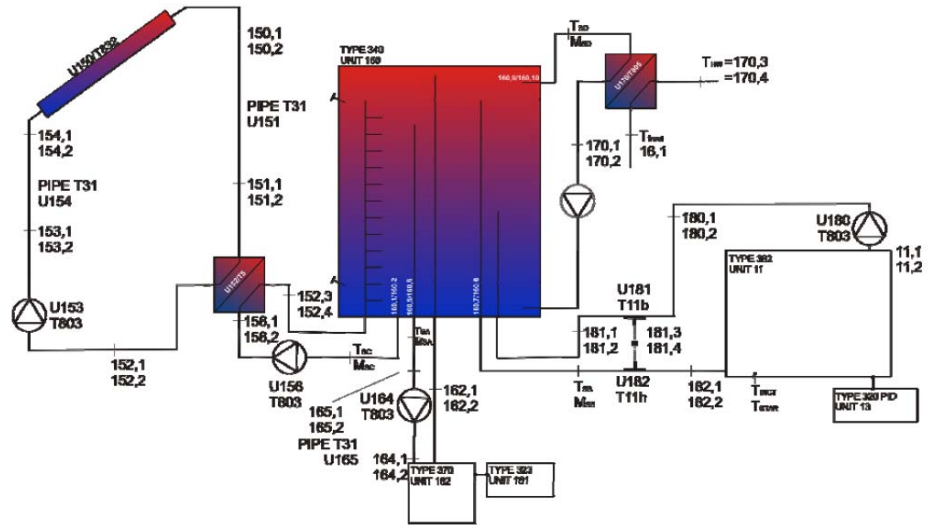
U150/T832

150,1
150,2

PIPE T31
U151

154,1
154,2

PIPE T31
U154

153,1
153,2

U153
T803

152,1
152,2

151,1
151,2

U152/T5

152,3
152,4

158,1
158,2

U156
T803

$T_{SC}$
$M_{SC}$

165,1
165,2
PIPE T31
U165

TYPE 340
UNIT 160

A

A

160,9/160,10

160,1/160,2

160,3/160,4

160,7/160,8

$T_{SA}$
$M_{SA}$

U164
T803

162,1
162,2

164,1
164,2

TYPE 370
UNIT 162

TYPE 323
UNIT 161

$T_{SD}$
$M_{SD}$

U170/T805

$T_{WW}$=170,3
=170,4

170,1
170,2

$T_{fresh}$
16,1

180,1
180,2

U180
T803

11,1
11,2

TYPE 362
UNIT 11

U181
T11b

181,1
181,2

181,3
181,4

U182
T11h

$T_{SB}$
$M_{SB}$

182,1
182,2

$T_{BOT}$
$T_{STAR}$

TYPE 320 PID
UNIT 13